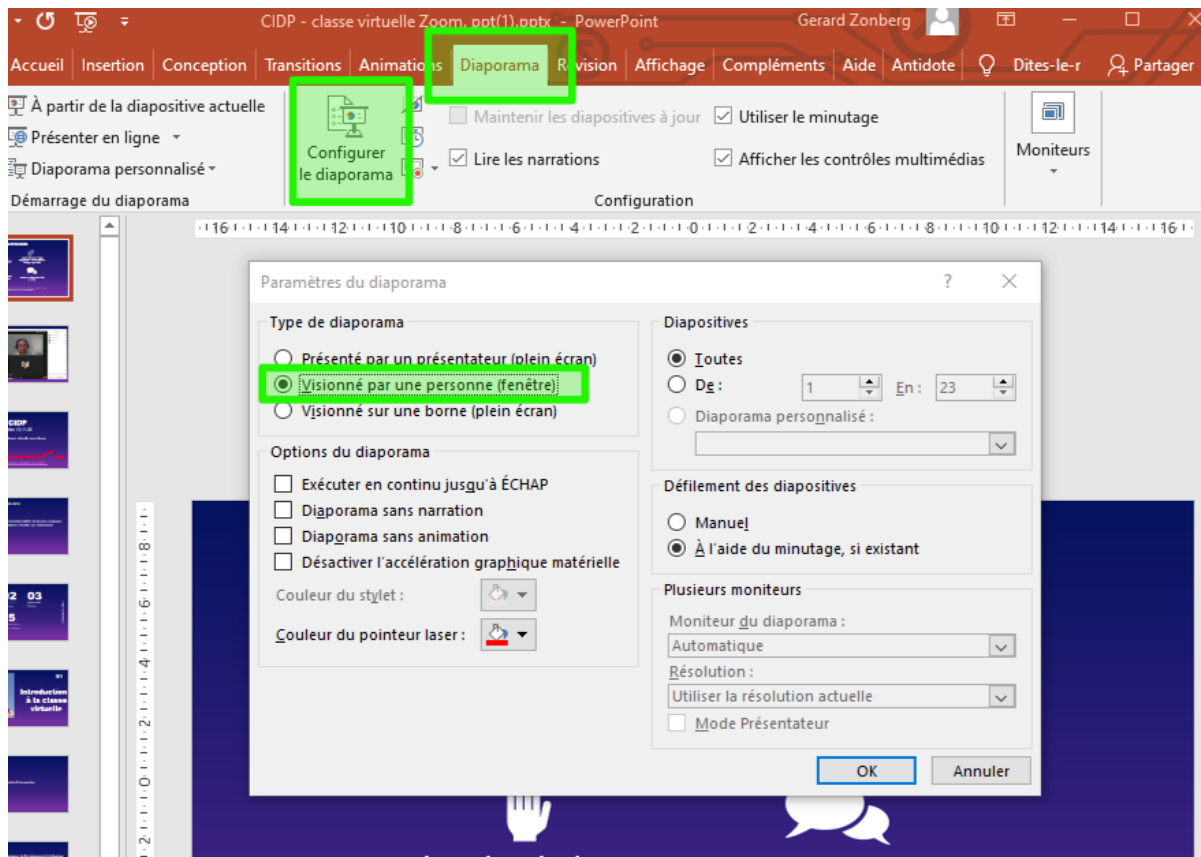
CIDP - classe virtuelle Zoom. ppt(1).pptx - PowerPoint
Gerard Zonberg

Accueil Insertion Conception Transitions Animations Diaporama Révision Affichage Compléments Aide Antidote Dites-le-r Partager

À partir de la diapositive actuelle
Présenter en ligne
Diaporama personnalisé
Démarrage du diaporama

Configurer le diaporama
Maintenir les diapositives à jour
Lire les narrations
Utiliser le minutage
Afficher les contrôles multimédias
Configuration
Moniteurs

·16·1·14·1·12·1·10·1·8·1·6·1·4·1·2·1·0·1·2·1·4·1·6·1·8·1·10·1·12·1·14·1·16·

CIDP

2 03
5

01
Introduction à la classe virtuelle

Paramètres du diaporama
?

Type de diaporama
Présenté par un présentateur (plein écran)
Visionné par une personne (fenêtre)
Visionné sur une borne (plein écran)

Options du diaporama
Exécuter en continu jusqu'à ÉCHAP
Diaporama sans narration
Diaporama sans animation
Désactiver l'accélération graphique matérielle
Couleur du stylet :
Couleur du pointeur laser :

Diapositives
Toutes
De : 1 En : 23
Diaporama personnalisé :

Défilement des diapositives
Manuel
À l'aide du minutage, si existant

Plusieurs moniteurs
Moniteur du diaporama :
Automatique
Résolution :
Utiliser la résolution actuelle
Mode Présentateur

OK Annuler

8 6 4 2 0 2